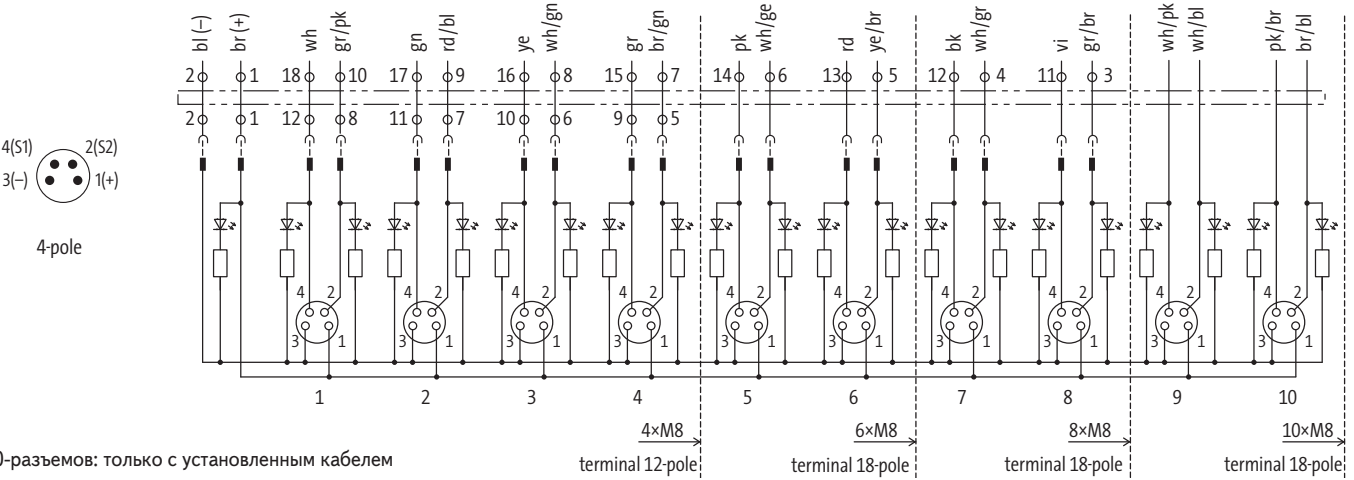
4(S1) 2(S2)
3(–) 1(+)
4-pole

bl (–) br (+) wh gr/pk gn rd/bl ye wh/gn gr br/gn pk wh/ge rd ye/br bk wh/gr vi gr/br wh/pk wh/bl pk/br br/bl

2 1 18 10 17 9 16 8 15 7 14 6 13 5 12 4 11 3
2 1 12 8 11 7 10 6 9 5

4 2
3 1

1 2 3 4 5 6 7 8 9 10

4×M8
terminal 12-pole
6×M8
terminal 18-pole
8×M8
terminal 18-pole
10×M8
terminal 18-pole

0-разъемов: только с установленным кабелем